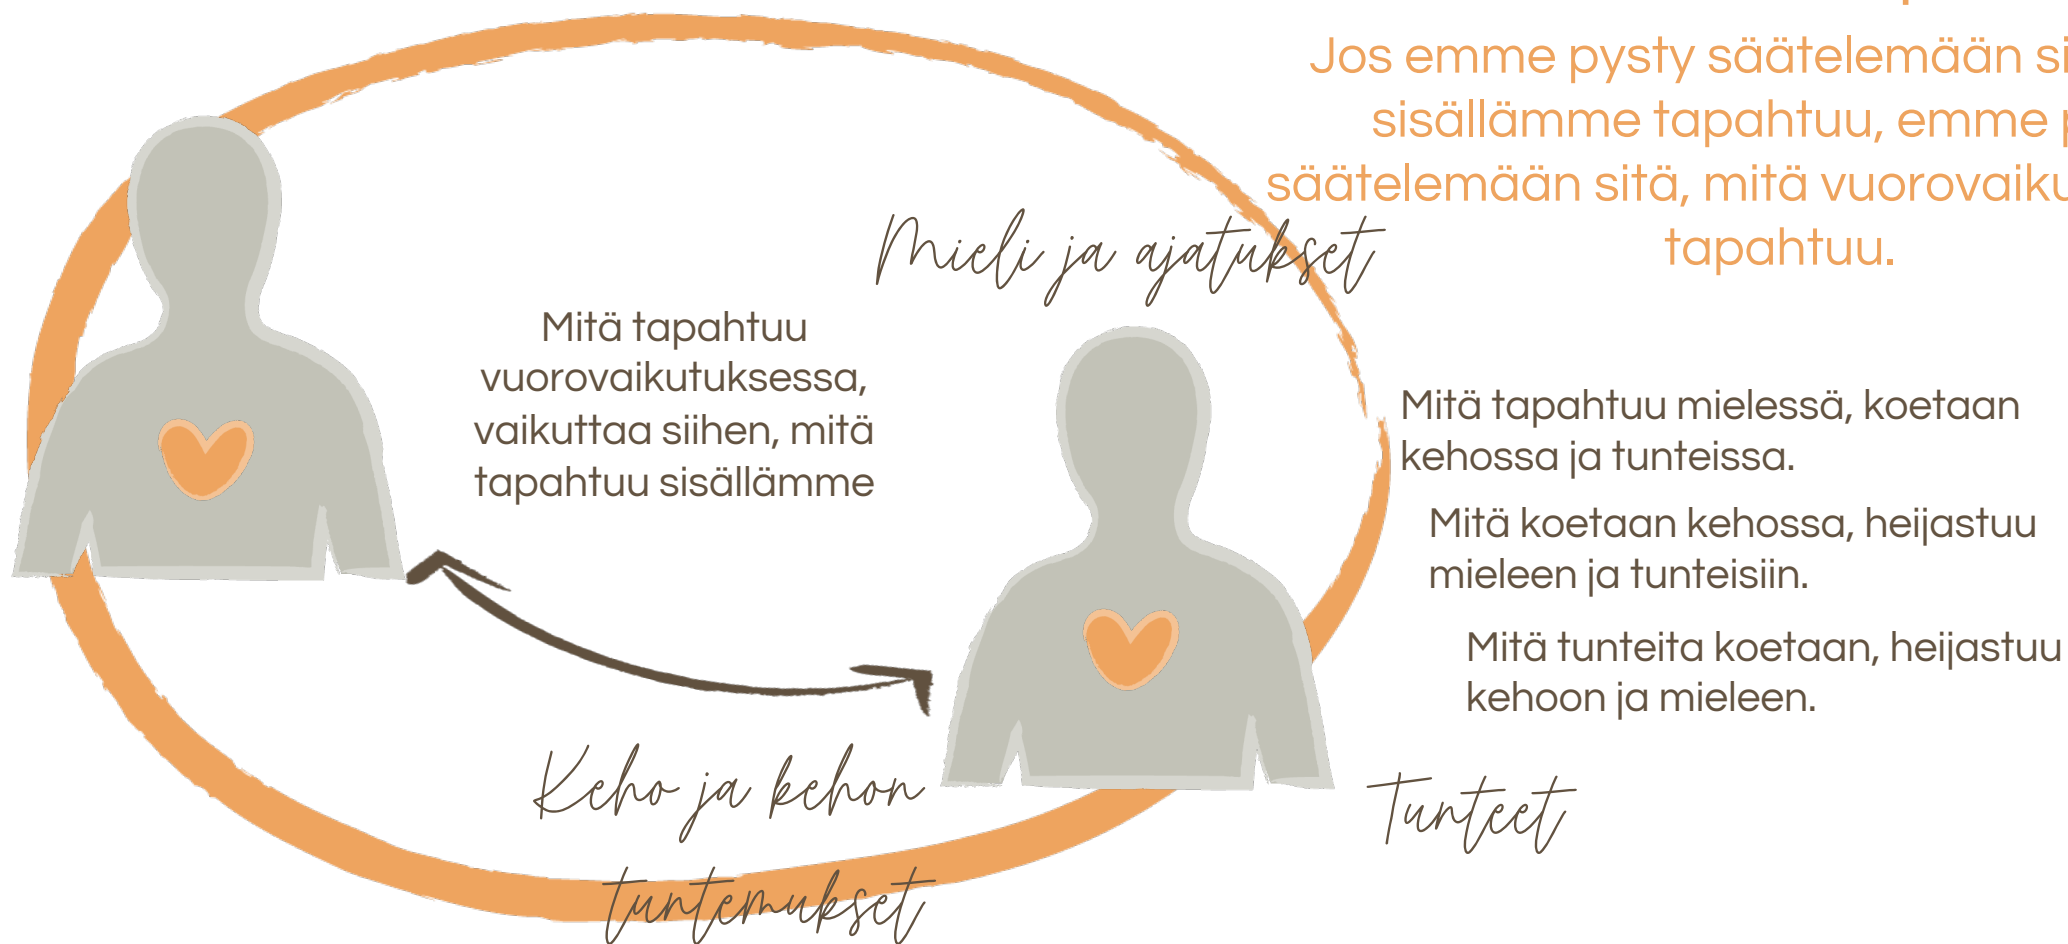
Jos emme pysty säätelemään si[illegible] sisällämme tapahtuu, emme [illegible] säätelemään sitä, mitä vuorovaiku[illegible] tapahtuu.

Mieli ja ajatukset

Mitä tapahtuu vuorovaikutuksessa, vaikuttaa siihen, mitä tapahtuu sisällämme

Mitä tapahtuu mielessä, koetaan kehossa ja tunteissa.

Mitä koetaan kehossa, heijastuu mieleen ja tunteisiin.

Mitä tunteita koetaan, heijastuu kehoon ja mieleen.

Keho ja kehon tuntemukset

Tunteet